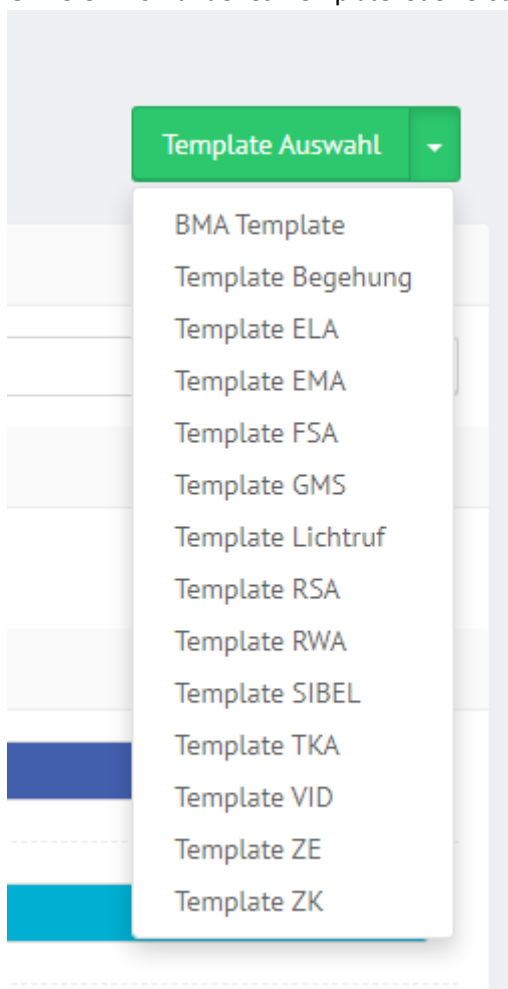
Template Auswahl

BMA Template
Template Begehung
Template ELA
Template EMA
Template FSA
Template GMS
Template Lichtruf
Template RSA
Template RWA
Template SIBEL
Template TKA
Template VID
Template ZE
Template ZK